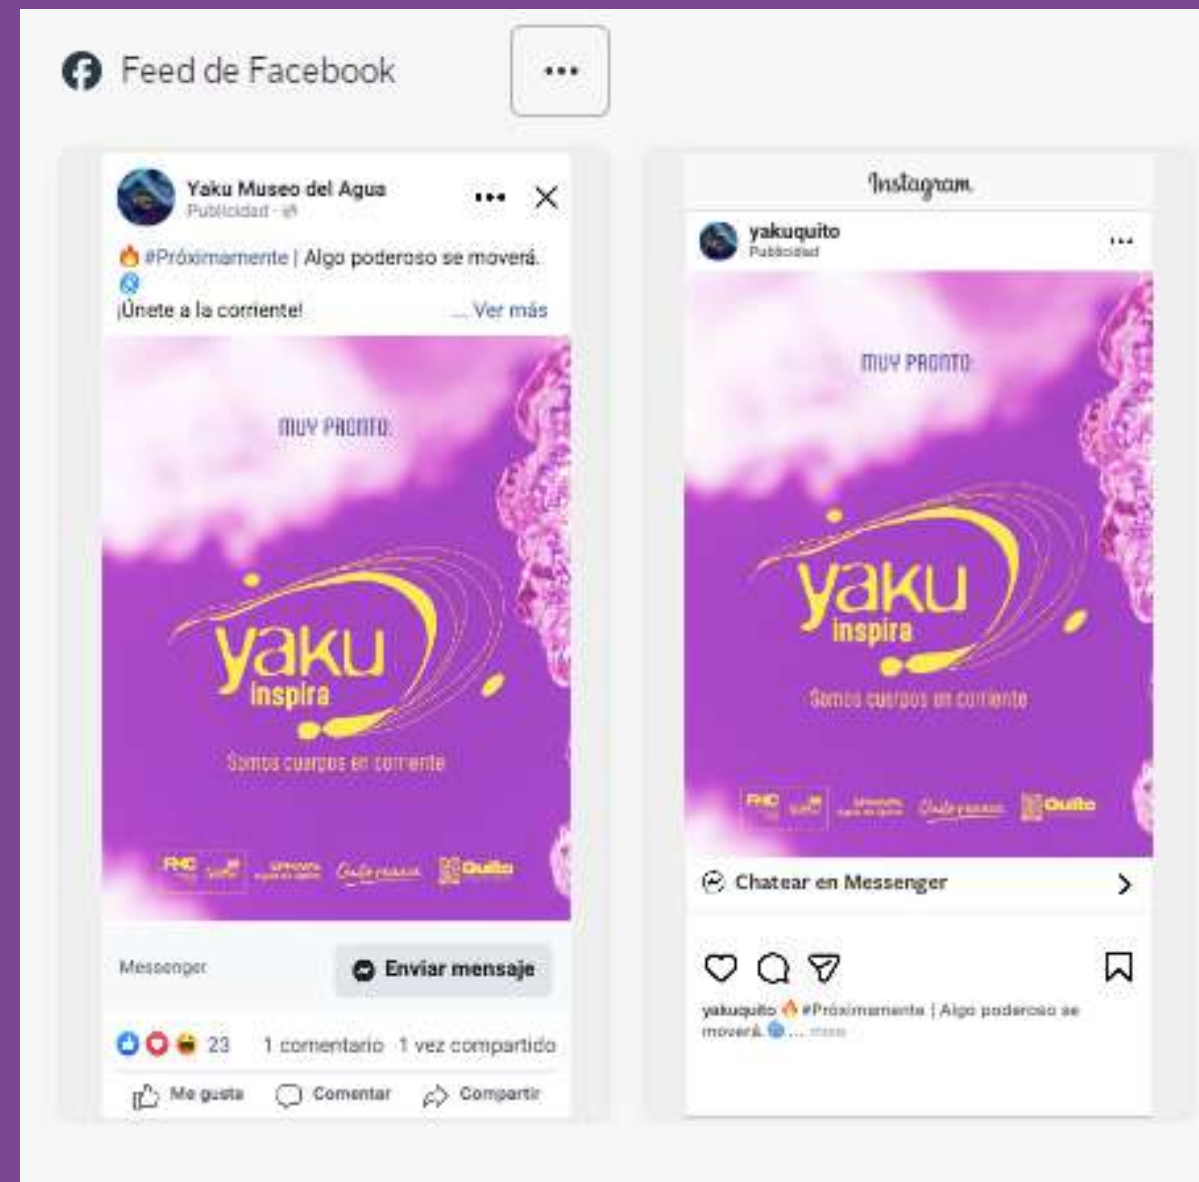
Feed de Facebook

...

Yaku Museo del Agua
Publicidad ·

•••

#Próximamente | Algo poderoso se moverá.
¡Únete a la corriente!
... Ver más

MUY PRONTO

yaku
inspira
Somos cuerpos en corriente

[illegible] Quito

Messenger
Enviar mensaje

23
1 comentario 1 vez compartido

Me gusta
Comentar
Compartir

Instagram

yakuquito
Publicidad

...

MUY PRONTO

yaku
inspira
Somos cuerpos en corriente

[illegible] Quito

Chatear en Messenger

yakuquito #Próximamente | Algo poderoso se moverá. ... más